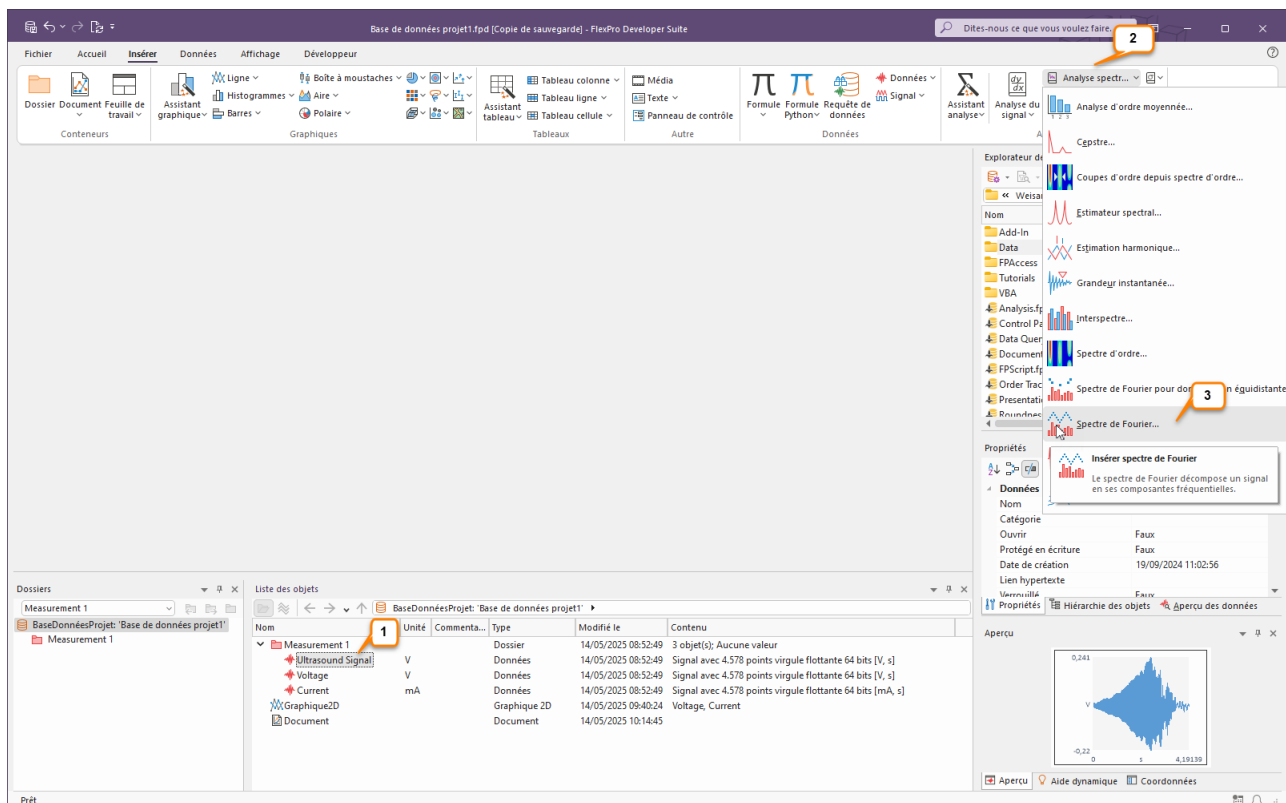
Base de données projet1.fpd [Copie de sauvegarde] - FlexPro Developer Suite

Dites-nous ce que vous voulez faire.

Fichier Accueil Insérer Données Affichage Développeur

Dossier Document Feuille de travail
Conteneurs

Assistant graphique Ligne Histogrammes Barres Boîte à moustaches Aire Polaire
Graphiques

Assistant tableau Tableau colonne Tableau ligne Tableau cellule
Tableaux

Média Texte Panneau de contrôle
Autre

Formule Formule Python Requête de données Données Signal
Données

Assistant analyse Analyse du signal Analyse spectr...

2

Analyse d'ordre moyennée...
Cepstre...
Coupes d'ordre depuis spectre d'ordre...
Estimateur spectral...
Estimation harmonique...
Grandeur instantanée...
Interspectre...
Spectre d'ordre...
Spectre de Fourier pour don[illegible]n équidistante
3
Spectre de Fourier...

Insérer spectre de Fourier
Le spectre de Fourier décompose un signal en ses composantes fréquentielles.

Explorateur de
Weisan
Nom
Add-In
Data
FPAccess
Tutorials
VBA
Analysis.fp
Control Pa
Data Quer
Document
FPScript.fp
Order Trac
Presentatio
Roundnes

Propriétés
Données
Nom
Catégorie
Ouvrir Faux
Protégé en écriture Faux
Date de création 19/09/2024 11:02:56
Lien hypertexte
Verrouillé Faux

Propriétés Hiérarchie des objets Aperçu des données

Dossiers
Measurement 1
BaseDonnéesProjet: 'Base de données projet1'
Measurement 1

Liste des objets
BaseDonnéesProjet: 'Base de données projet1'

| Nom | Unité | Commenta... | Type | Modifié le | Contenu |
|---|---|---|---|---|---|
| Measurement 1 | | | Dossier | 14/05/2025 08:52:49 | 3 objet(s); Aucune valeur |
| Ultrasound Signal | V | | Données | 14/05/2025 08:52:49 | Signal avec 4.578 points virgule flottante 64 bits [V, s] |
| Voltage | V | | Données | 14/05/2025 08:52:49 | Signal avec 4.578 points virgule flottante 64 bits [V, s] |
| Current | mA | | Données | 14/05/2025 08:52:49 | Signal avec 4.578 points virgule flottante 64 bits [mA, s] |
| Graphique2D | | | Graphique 2D | 14/05/2025 09:40:24 | Voltage, Current |
| Document | | | Document | 14/05/2025 10:14:45 | |

1

Aperçu
0,241
V
-0,22
0 s 4,19139

Aperçu Aide dynamique Coordonnées

Prêt